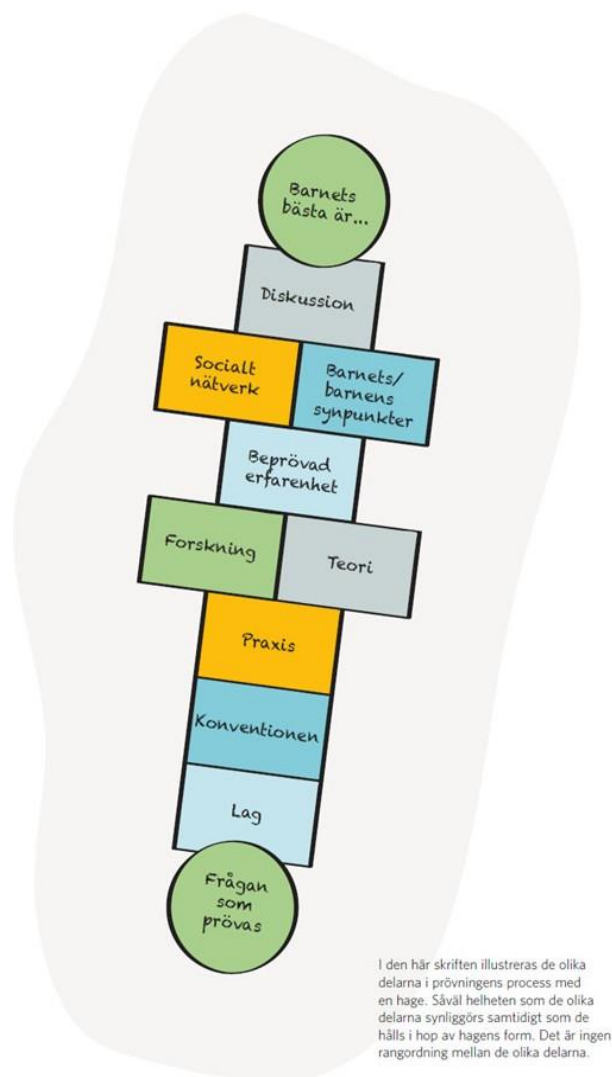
Barnets bästa är...

Diskussion

Socialt nätverk

Barnets/ barnens synpunkter

Beprövad erfarenhet

Forskning

Teori

Praxis

Konventionen

Lag

Frågan som prövas

I den här skriften illustreras de olika delarna i prövningens process med en hage. Såväl helheten som de olika delarna synliggörs samtidigt som de hålls i hop av hagens form. Det är ingen rangordning mellan de olika delarna.